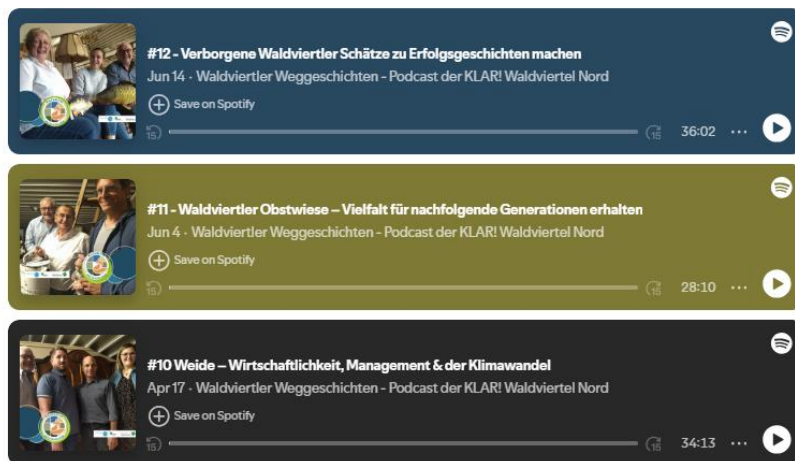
#12 - Verborgene Waldviertler Schätze zu Erfolgsgeschichten machen
Jun 14 · Waldviertler Weggeschichten - Podcast der KLAR! Waldviertel Nord
Save on Spotify
15 15 36:02 ···

#11 - Waldviertler Obstwiese – Vielfalt für nachfolgende Generationen erhalten
Jun 4 · Waldviertler Weggeschichten - Podcast der KLAR! Waldviertel Nord
Save on Spotify
15 15 28:10 ···

#10 Weide – Wirtschaftlichkeit, Management & der Klimawandel
Apr 17 · Waldviertler Weggeschichten - Podcast der KLAR! Waldviertel Nord
Save on Spotify
15 15 34:13 ···